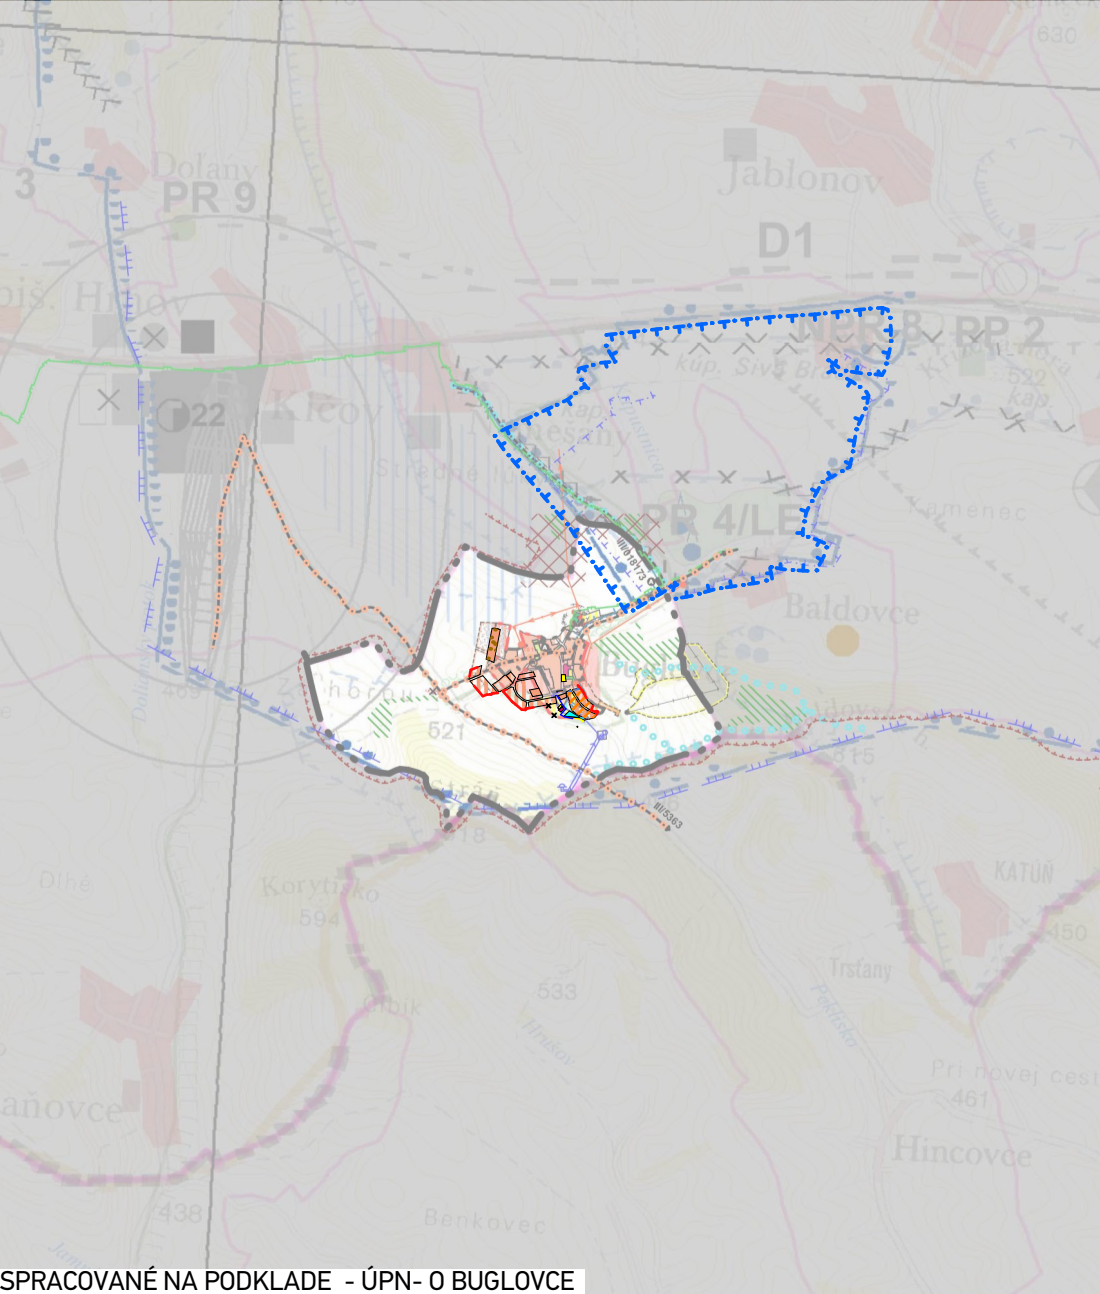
630
Dolany
PR 9
3
Jablonov
D1
Hrabov
22
Klčov
Nemešany
Stredné
PR 4/LE
NER B
RP 2
kúp. Sivá Brada
Kamenec
Baldovce
Buglovce
521
Strán
518
515
III/5363
III/018173
Dlhé
Korytisko
594
Olbik
533
KATÚN
450
Trstany
Pri novej ceste
461
Hincovce
Benkovec
438
Jablaňovce
SPRACOVANÉ NA PODKLADE - ÚPN- O BUGLOVCE